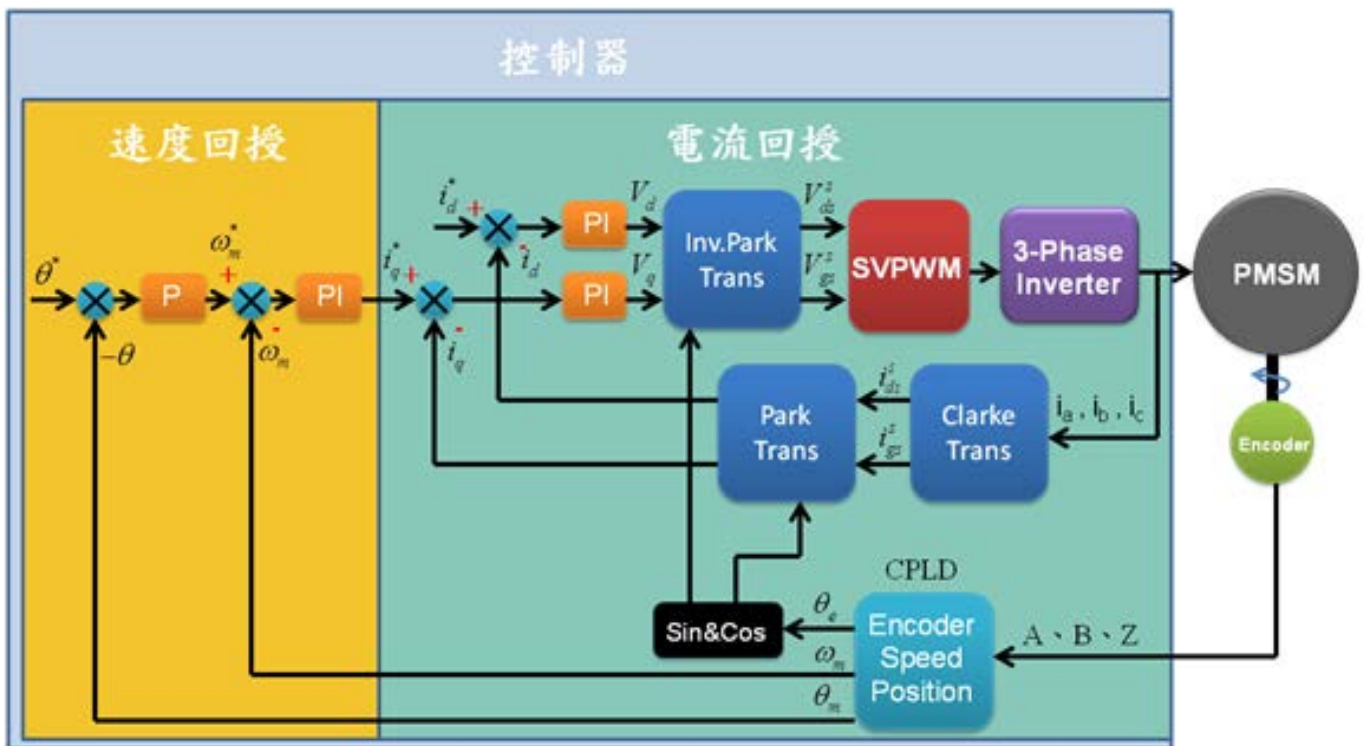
控制器

速度回授

電流回授

$\theta^*$ P $\omega_m^*$ + PI $i_q^*$ + $i_d^*$ + PI $V_d$ Inv.Park Trans $V_{ds}^s$ SVPWM 3-Phase Inverter PMSM

$-\theta$ - $\omega_m$ - $i_q$ - $i_d$ PI $V_q$ $V_{qs}^s$

Park Trans $i_{ds}^s$ $i_{qs}^s$ Clarke Trans $i_a$ , $i_b$ , $i_c$

Encoder

CPLD

$\theta_e$ Sin&Cos Encoder Speed Position A、B、Z

$\omega_m$

$\theta_m$